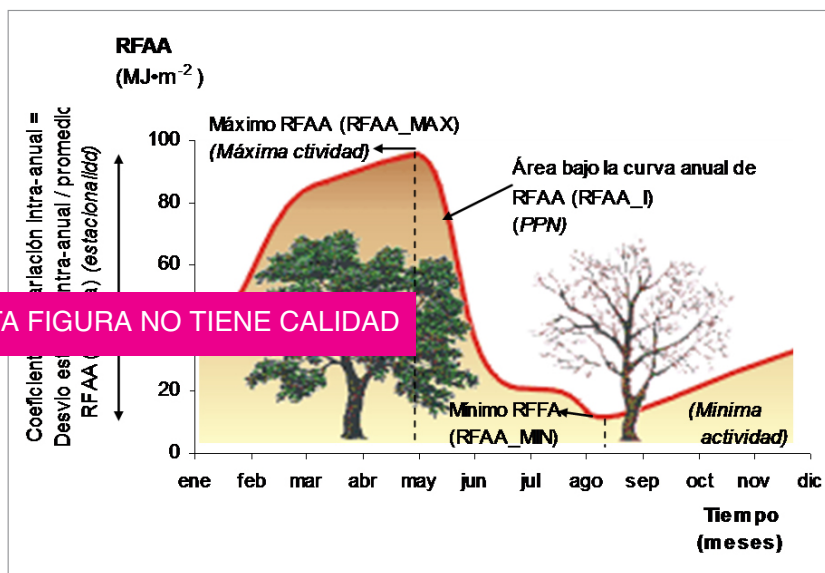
RFAA
(MJ•m$^{-2}$)

Coeficiente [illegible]ariación intra-anual = Desvío es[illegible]ntra-anual / promedio RFAA ([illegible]) (estacionalidd)

100
80
60
20
0

Máximo RFAA (RFAA_MAX)
(Máxima ctividad)

Área bajo la curva anual de RFAA (RFAA_I)
(PPN)

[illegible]TA FIGURA NO TIENE CALIDAD

Minimo RFFA
(RFAA_MIN)

(Minima actividad)

ene feb mar abr may jun jul ago sep oct nov dic

Tiempo
(meses)